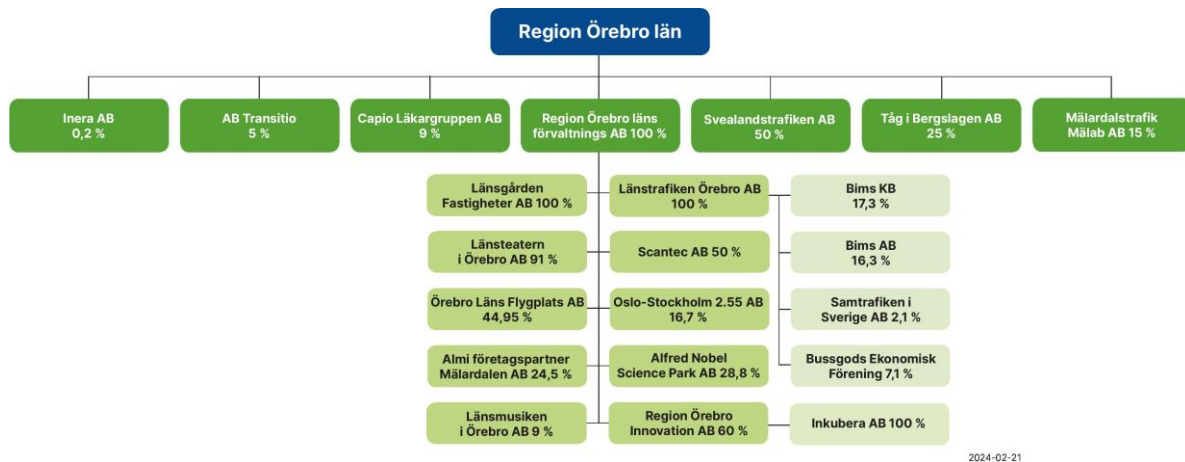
Region Örebro län

Inera AB
0,2 %

AB Transitio
5 %

Capio Läkargruppen AB
9 %

Region Örebro läns förvaltnings AB 100 %

Svealandstrafiken AB
50 %

Tåg i Bergslagen AB
25 %

Mälardalstrafik Mälab AB 15 %

Länsgården Fastigheter AB 100 %

Länsteatern i Örebro AB 91 %

Örebro Läns Flygplats AB
44,95 %

Almi företagspartner Mälardalen AB 24,5 %

Länsmusiken i Örebro AB 9 %

Länstrafiken Örebro AB
100 %

Scantec AB 50 %

Oslo-Stockholm 2.55 AB
16,7 %

Alfred Nobel Science Park AB 28,8 %

Region Örebro Innovation AB 60 %

Bims KB
17,3 %

Bims AB
16,3 %

Samtrafiken i Sverige AB 2,1 %

Bussgods Ekonomisk Förening 7,1 %

Inkubera AB 100 %

2024-02-21